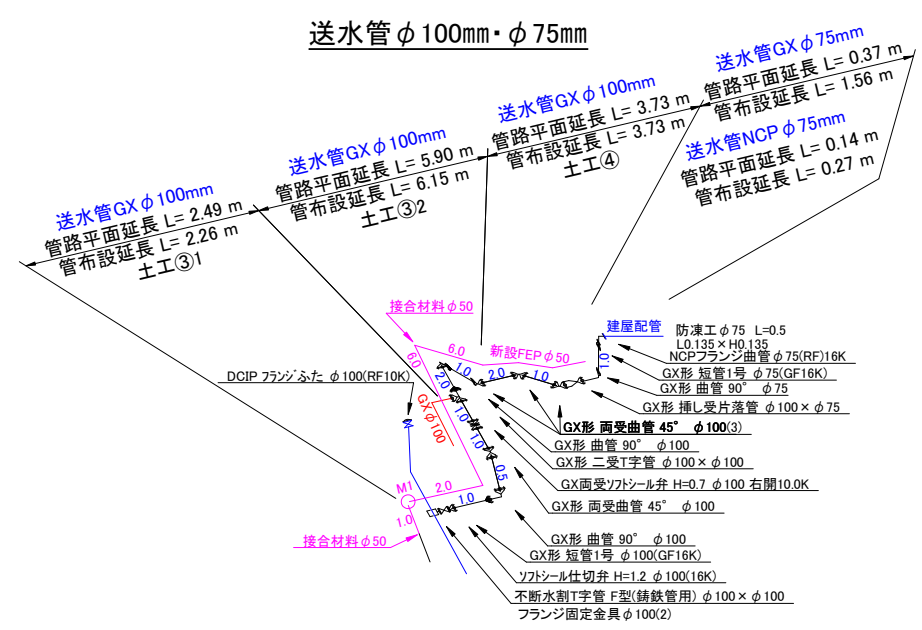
送水管$\phi$100mm・$\phi$75mm

送水管GX$\phi$100mm
管路平面延長 L= 2.49 m
管布設延長 L= 2.26 m
土工③1

送水管GX$\phi$100mm
管路平面延長 L= 5.90 m
管布設延長 L= 6.15 m
土工③2

送水管GX$\phi$100mm
管路平面延長 L= 3.73 m
管布設延長 L= 3.73 m
土工④

送水管GX$\phi$75mm
管路平面延長 L= 0.37 m
管布設延長 L= 1.56 m

送水管NCP$\phi$75mm
管路平面延長 L= 0.14 m
管布設延長 L= 0.27 m

接合材料$\phi$50
建屋配管
6.0
新設FEP$\phi$50
6.0
2.0
1.0
2.0
1.0
1.0
GX$\phi$100
1.0
1.0
0.5
2.0
1.0
M1
1.0
DCIP フランジふた $\phi$100(RF10K)
防凍工$\phi$75 L=0.5
L0.135×H0.135
NCPフランジ曲管$\phi$75(RF)16K
GX形 短管1号 $\phi$75(GF16K)
GX形 曲管 90° $\phi$75
GX形 挿し受片落管 $\phi$100×$\phi$75
GX形 両受曲管 45° $\phi$100(3)
GX形 曲管 90° $\phi$100
GX形 二受T字管 $\phi$100×$\phi$100
GX両受ソフトシール弁 H=0.7 $\phi$100 右開10.0K
GX形 両受曲管 45° $\phi$100
GX形 曲管 90° $\phi$100
GX形 短管1号 $\phi$100(GF16K)
ソフトシール仕切弁 H=1.2 $\phi$100(16K)
不断水割T字管 F型(鋳鉄管用) $\phi$100×$\phi$100
フランジ固定金具$\phi$100(2)
接合材料$\phi$50